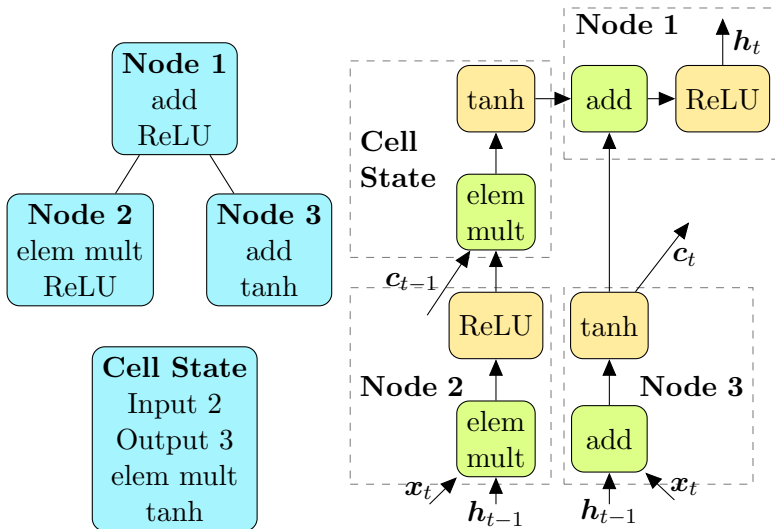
Node 1
add
ReLU

Node 2
elem mult
ReLU

Node 3
add
tanh

Cell State
Input 2
Output 3
elem mult
tanh

Node 1
$\boldsymbol{h}_t$
tanh
add
ReLU

Cell State
elem mult

$\boldsymbol{c}_{t-1}$
$\boldsymbol{c}_t$

ReLU
tanh

Node 2
Node 3

elem mult
add

$\boldsymbol{x}_t$
$\boldsymbol{h}_{t-1}$
$\boldsymbol{h}_{t-1}$
$\boldsymbol{x}_t$